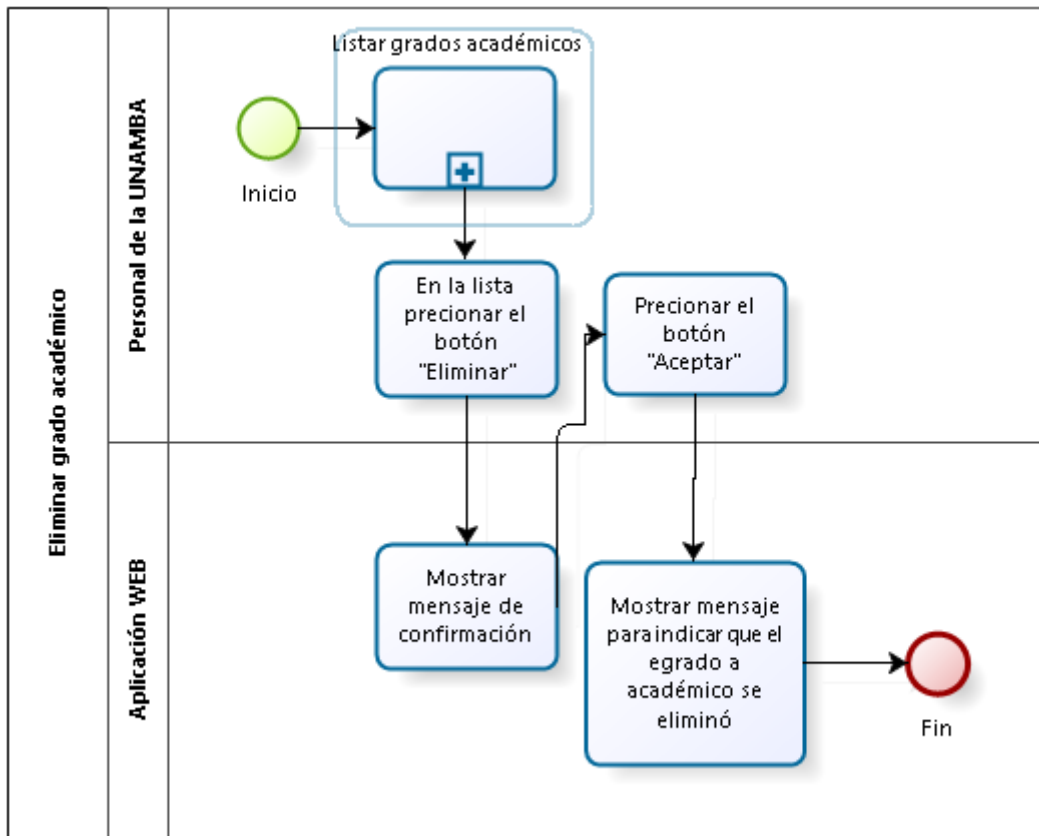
Eliminar grado académico

Personal de la UNAMBA

Aplicación WEB

Listar grados académicos

Inicio

En la lista precionar el botón "Eliminar"

Precionar el botón "Aceptar"

Mostrar mensaje de confirmación

Mostrar mensaje paraindicar que el egrado a académico se eliminó

Fin